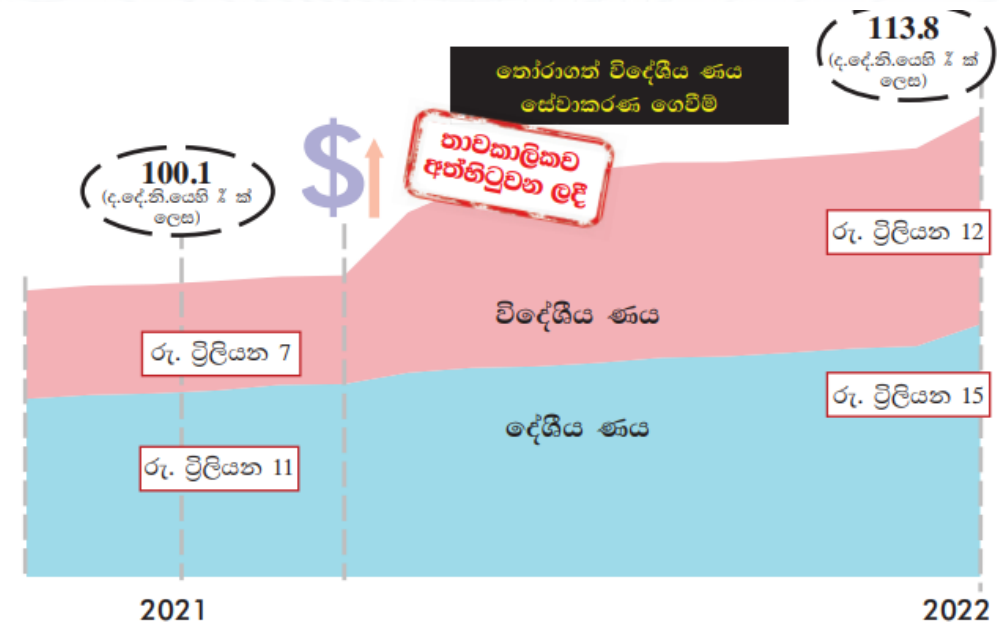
113.8
(ද.දේ.නි.යෙහි % ක් ලෙස)

තෝරාගත් විදේශීය ණය සේවාකරණ ගෙවීම්

100.1
(ද.දේ.නි.යෙහි % ක් ලෙස)

$

තාවකාලිකව අත්හිටුවන ලදී

රු. ට්‍රිලියන 12

විදේශීය ණය

රු. ට්‍රිලියන 7

රු. ට්‍රිලියන 15

දේශීය ණය

රු. ට්‍රිලියන 11

2021

2022